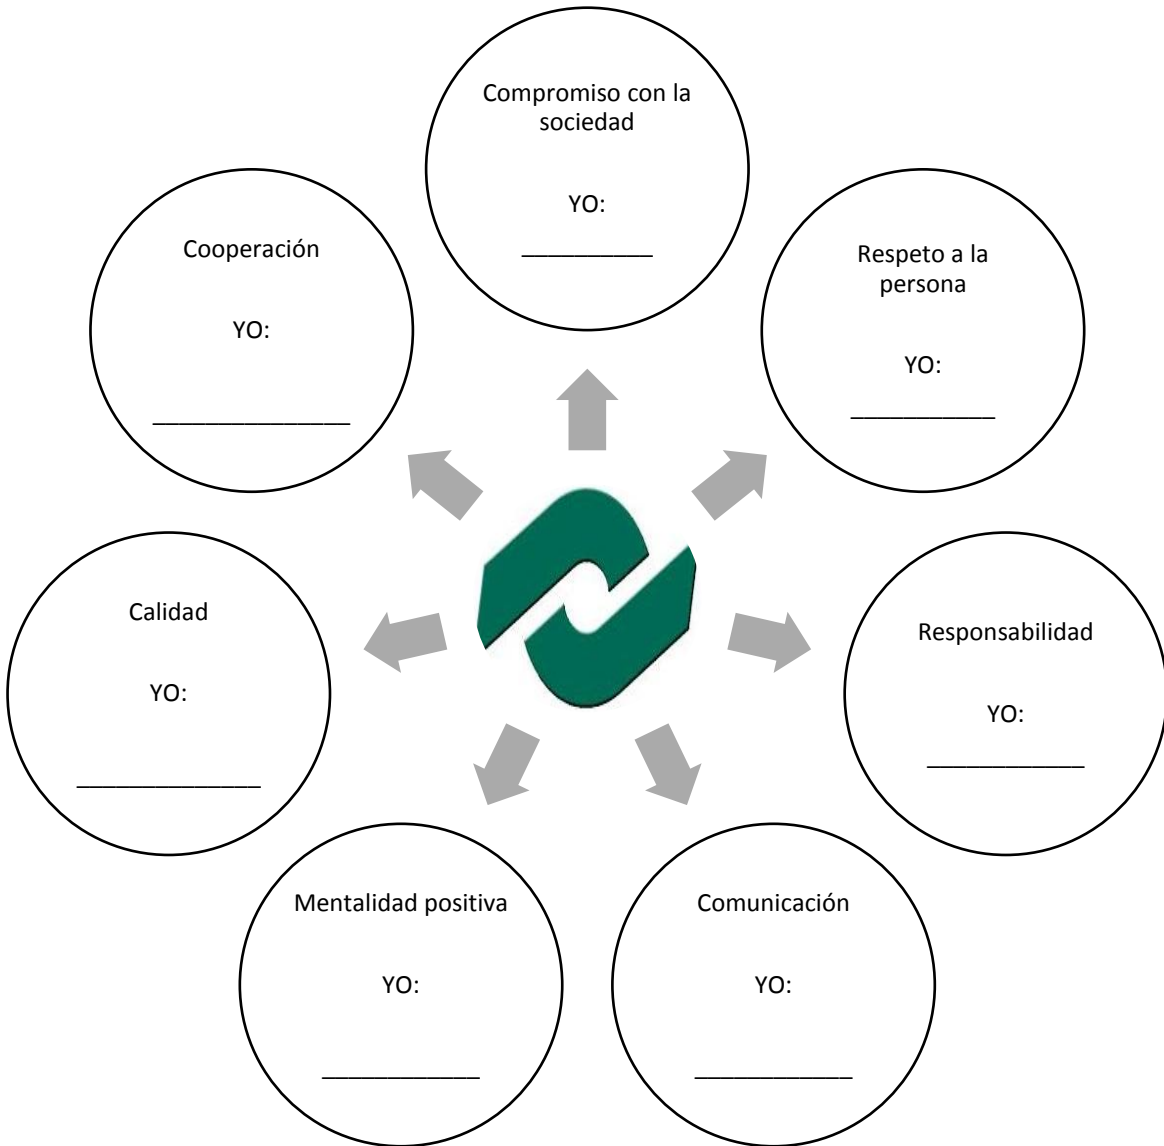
Compromiso con la sociedad

YO:

___________

Cooperación

YO:

________________

Respeto a la persona

YO:

____________

Calidad

YO:

_______________

Responsabilidad

YO:

_____________

Mentalidad positiva

YO:

_____________

Comunicación

YO:

_____________